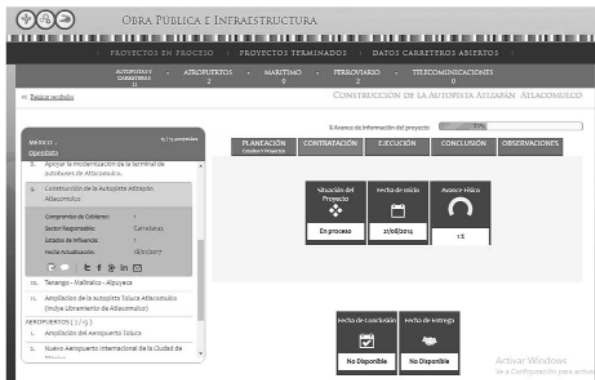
Obra Pública e Infraestructura

PROYECTOS EN PROCESO | PROYECTOS TERMINADOS | DATOS CARRETEROS ABIERTOS

AUTOPISTAS Y CARRETERAS 11 | AEROPUERTOS 2 | MARÍTIMO 0 | FERROVIARIO 2 | TELECOMUNICACIONES 0

« Regresar resultados

CONSTRUCCIÓN DE LA AUTOPISTA ATIZAPÁN ATLACOMULCO

MÉXICO 15 / 15 proyectos
Ocultar

8. Apoyar la modernización de la terminal de autobuses de Atlacomulco.

9. Construcción de la Autopista Atizapán Atlacomulco

Compromiso de Gobierno: 1
Sector Responsable: Carreteras
Estados de Influencia: 1
Fecha Actualización: 18/01/2017

10. Tenango - Malinalco - Alpuyeca

11. Ampliación de la autopista Toluca Atlacomulco (Incluye Libramiento de Atlacomulco)

AEROPUERTOS ( 2 / 15 )

1. Ampliación del Aeropuerto Toluca

2. Nuevo Aeropuerto Internacional de la Ciudad de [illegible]

% Avance de información del proyecto 73%

PLANEACIÓN Estudios y Proyectos | CONTRATACIÓN | EJECUCIÓN | CONCLUSIÓN | OBSERVACIONES

Situación del Proyecto
En proceso

Fecha de inicio
21/08/2014

Avance Físico
1%

Fecha de conclusión
No Disponible

Fecha de entrega
No Disponible

Activar Windows
Ve a Configuración para activar